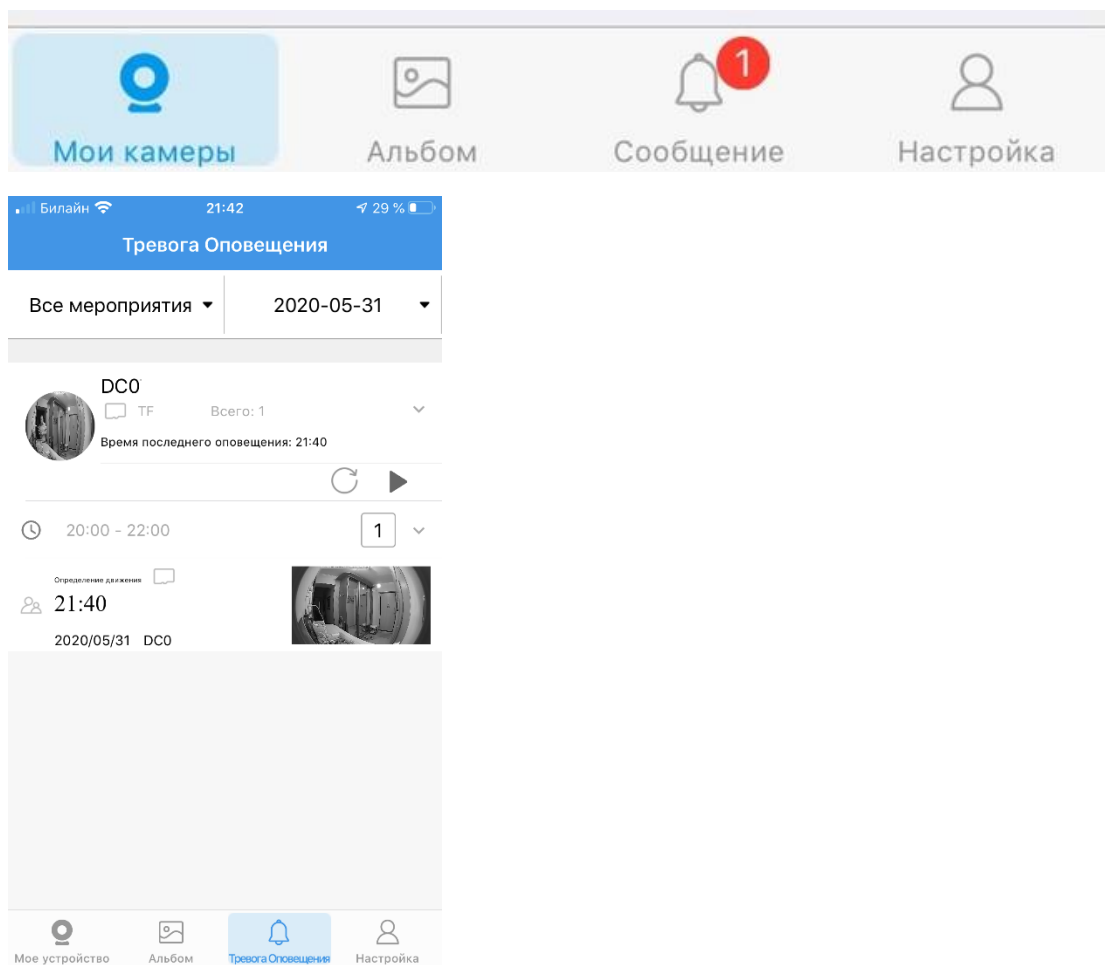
Мои камеры
Альбом
1
Сообщение
Настройка

Билайн 21:42 29 %
Тревога Оповещения

Все мероприятия
2020-05-31

DC0
TF Всего: 1
Время последнего оповещения: 21:40

20:00 - 22:00
1

Определение движения
21:40
2020/05/31 DC0

Мое устройство
Альбом
Тревога Оповещения
Настройка